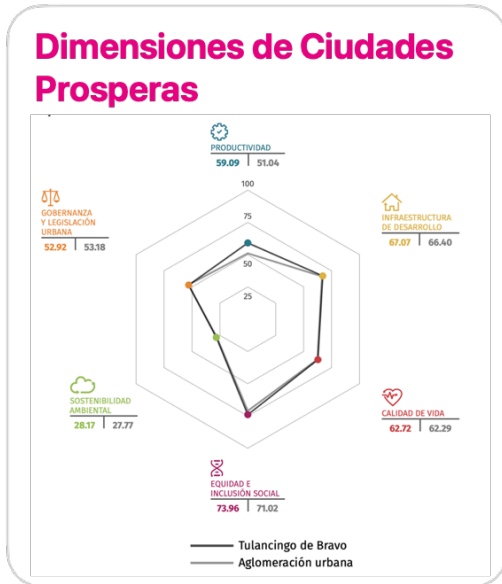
Dimensiones de Ciudades Prosperas

PRODUCTIVIDAD
59.09 | 51.04

100
75
50
25

INFRAESTRUCTURA DE DESARROLLO
67.07 | 66.40

GOBERNANZA Y LEGISLACIÓN URBANA
52.92 | 53.18

SOSTENIBILIDAD AMBIENTAL
28.17 | 27.77

CALIDAD DE VIDA
62.72 | 62.29

EQUIDAD E INCLUSIÓN SOCIAL
73.96 | 71.02

Tulancingo de Bravo
Aglomeración urbana